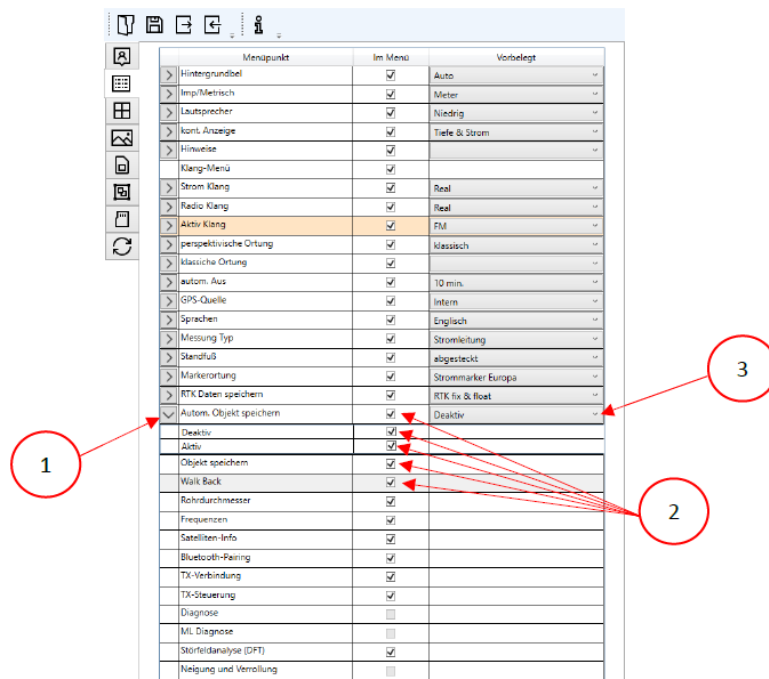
| Menüpunkt | Im Menü | Vorbelegt |
|---|---|---|
| Hintergrundbel | ☑ | Auto |
| Imp/Metrisch | ☑ | Meter |
| Lautsprecher | ☑ | Niedrig |
| kont. Anzeige | ☑ | Tiefe & Strom |
| Hinweise | ☑ | |
| Klang-Menü | ☑ | |
| Strom Klang | ☑ | Real |
| Radio Klang | ☑ | Real |
| Aktiv Klang | ☑ | FM |
| perspektivische Ortung | ☑ | klassisch |
| klassiche Ortung | ☑ | |
| autom. Aus | ☑ | 10 min. |
| GPS-Quelle | ☑ | Intern |
| Sprachen | ☑ | Englisch |
| Messung Typ | ☑ | Stromleitung |
| Standfuß | ☑ | abgesteckt |
| Markerortung | ☑ | Strommarker Europa |
| RTK Daten speichern | ☑ | RTK fix & float |
| Autom. Objekt speichern | ☑ | Deaktiv |
| Deaktiv | ☑ | |
| Aktiv | ☑ | |
| Objekt speichern | ☑ | |
| Walk Back | ☑ | |
| Rohrdurchmesser | ☑ | |
| Frequenzen | ☑ | |
| Satelliten-Info | ☑ | |
| Bluetooth-Pairing | ☑ | |
| TX-Verbindung | ☑ | |
| TX-Steuerung | ☑ | |
| Diagnose | ☐ | |
| ML Diagnose | ☐ | |
| Störfeldanalyse (DFT) | ☑ | |
| Neigung und Verrollung | ☐ | |

1

2

3